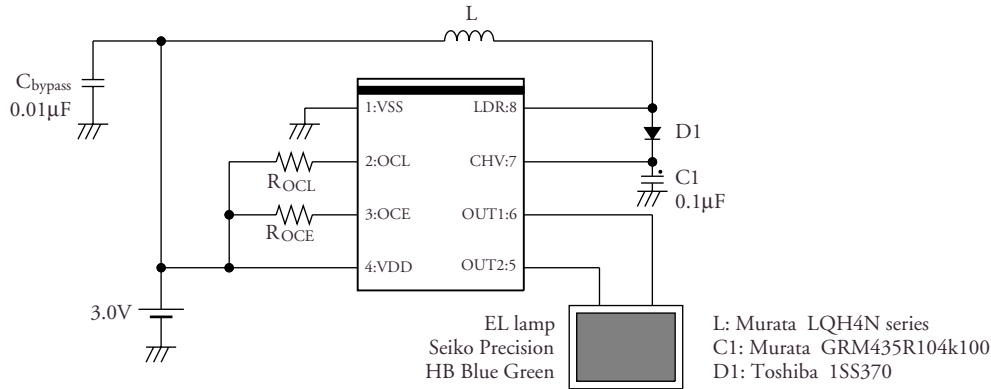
L

$C_{bypass}$
0.01μF

1:VSS
LDR:8
D1
2:OCL
CHV:7
$R_{OCL}$
C1
0.1μF
3:OCE
OUT1:6
$R_{OCE}$
4:VDD
OUT2:5

3.0V

EL lamp
Seiko Precision
HB Blue Green

L: Murata LQH4N series
C1: Murata GRM435R104k100
D1: Toshiba 1SS370